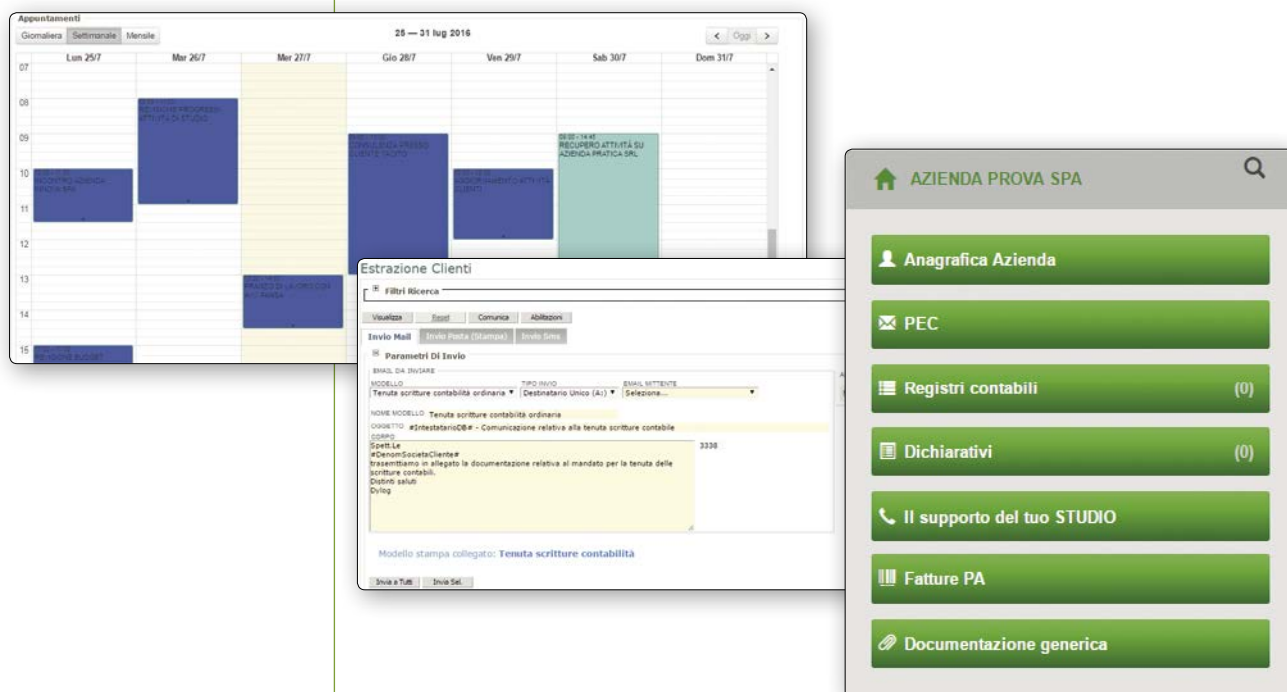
Appuntamenti
Giornaliera Settimanale Mensile
25 — 31 lug 2016
< Oggi >

| | Lun 25/7 | Mar 26/7 | Mer 27/7 | Gio 28/7 | Ven 29/7 | Sab 30/7 | Dom 31/7 |
|---|---|---|---|---|---|---|---|
| 07 | | | | | | | |
| 08 | | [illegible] RIUNIONE PROGRESSI ATTIVITÀ DI STUDIO | | | | | |
| 09 | | | | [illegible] CONSULENZA PRESSO CLIENTE TALETO | | 09:00 - 14:45 RECUPERO ATTIVITÀ SU AZIENDA PRATICA SRL | |
| 10 | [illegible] INCONTRO AZIENDA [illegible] SPA | | | | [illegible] AGGIORNAMENTO ATTIVITÀ CLIENTI | | |
| 11 | | | | | | | |
| 12 | | | | | | | |
| 13 | | | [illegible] PRANZO DI LAVORO CON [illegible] | | | | |
| 14 | | | | | | | |
| 15 | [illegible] REVISIONE BUDGET | | | | | | |

Estrazione Clienti
Filtri Ricerca
Visualizza Reset Comunica Abilitazioni
Invio Mail Invio Posta (Stampa) Invio Sms
Parametri Di Invio
EMAIL DA INVIARE
MODELLO Tenuta scritture contabilità ordinaria
TIPO INVIO Destinatario Unico (A:)
EMAIL MITTENTE Seleziona...
NOME MODELLO Tenuta scritture contabilità ordinaria
OGGETTO #IntestatarioDB# - Comunicazione relativa alla tenuta scritture contabile
CORPO
Spett.Le
#DenomSocietaCliente#
trasemttiamo in allegato la documentazione relativa al mandato per la tenuta delle scritture contabili.
Distinti saluti
Dylog
3338
Modello stampa collegato: Tenuta scritture contabilità
Invia a Tutti Invia Sel.

AZIENDA PROVA SPA
Anagrafica Azienda
PEC
Registri contabili (0)
Dichiarativi (0)
Il supporto del tuo STUDIO
Fatture PA
Documentazione generica